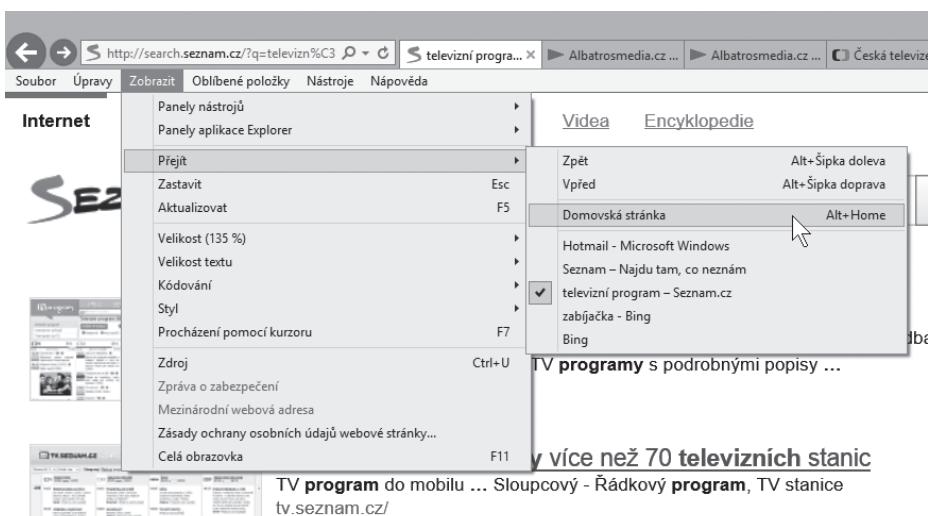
http://search.seznam.cz/?q=televizn%C3
televizní progra...
Albatrosmedia.cz ...
Albatrosmedia.cz ...
Česká televize

Soubor Úpravy Zobrazit Oblíbené položky Nástroje Nápověda

Internet

Panely nástrojů
Panely aplikace Explorer
Přejít
Zastavit Esc
Aktualizovat F5
Velikost (135 %)
Velikost textu
Kódování
Styl
Procházení pomocí kurzoru F7
Zdroj Ctrl+U
Zpráva o zabezpečení
Mezinárodní webová adresa
Zásady ochrany osobních údajů webové stránky...
Celá obrazovka F11

Videa Encyklopedie

Zpět Alt+Šipka doleva
Vpřed Alt+Šipka doprava
Domovská stránka Alt+Home
Hotmail - Microsoft Windows
Seznam – Najdu tam, co neznám
televizní program – Seznam.cz
zabíjačka - Bing
Bing

TV **programy** s podrobnými popisy ...

y více než 70 **televizních** stanic
TV **program** do mobilu ... Sloupcový - Řádkový **program**, TV stanice
tv.seznam.cz/